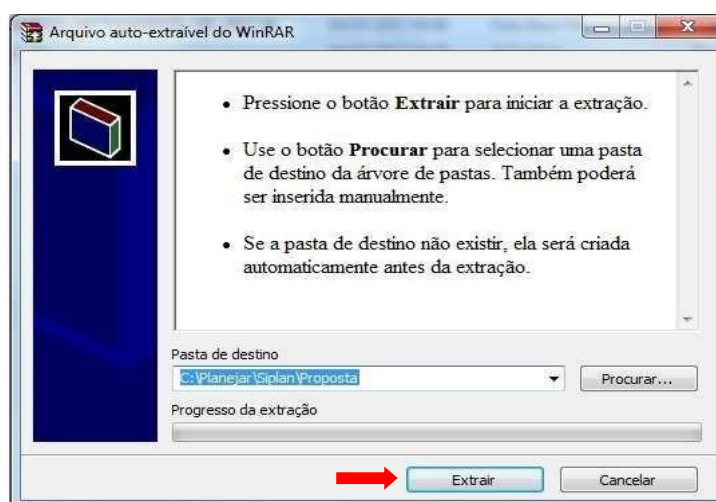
Arquivo auto-extraível do WinRAR

• Pressione o botão **Extrair** para iniciar a extração.

• Use o botão **Procurar** para selecionar uma pasta de destino da árvore de pastas. Também poderá ser inserida manualmente.

• Se a pasta de destino não existir, ela será criada automaticamente antes da extração.

Pasta de destino

C:\Planejar\Siplan\Proposta

Procurar...

Progresso da extração

Extrair

Cancelar